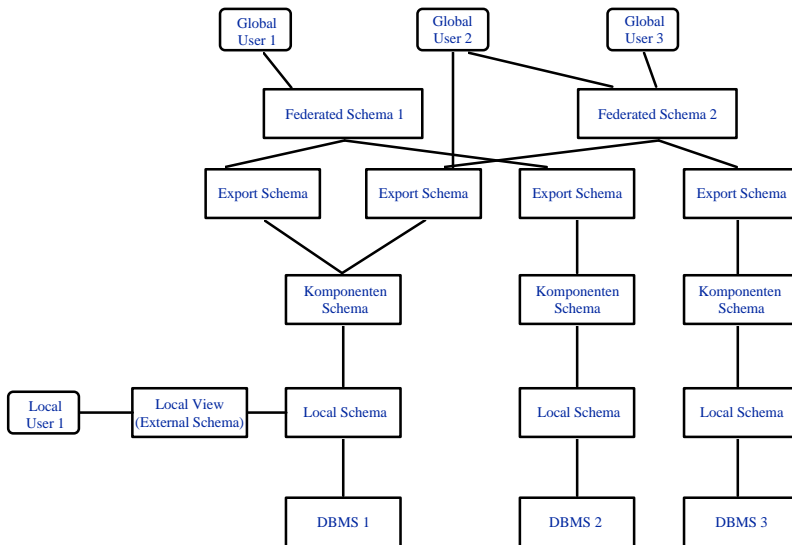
Global User 1

Global User 2

Global User 3

Federated Schema 1

Federated Schema 2

Export Schema

Export Schema

Export Schema

Export Schema

Komponenten Schema

Komponenten Schema

Komponenten Schema

Local User 1

Local View (External Schema)

Local Schema

Local Schema

Local Schema

DBMS 1

DBMS 2

DBMS 3